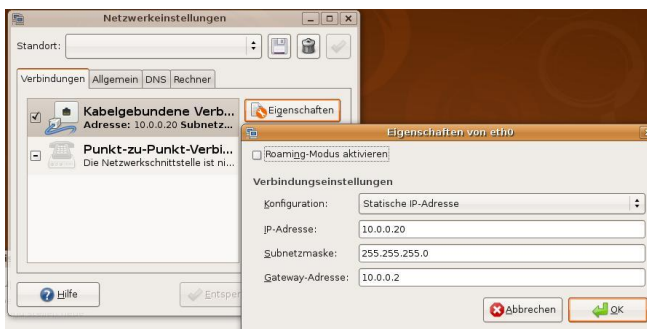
Netzwerkeinstellungen

Standort:

Verbindungen | Allgemein | DNS | Rechner

Kabelgebundene Verb...
Adresse: 10.0.0.20 Subnetz...

Eigenschaften

Punkt-zu-Punkt-Verbi...
Die Netzwerkschnittstelle ist ni...

Hilfe

Entsper

Eigenschaften von eth0

Roaming-Modus aktivieren

Verbindungseinstellungen

| | |
|---|---|
| Konfiguration: | Statische IP-Adresse |
| IP-Adresse: | 10.0.0.20 |
| Subnetzmaske: | 255.255.255.0 |
| Gateway-Adresse: | 10.0.0.2 |

Abbrechen

OK